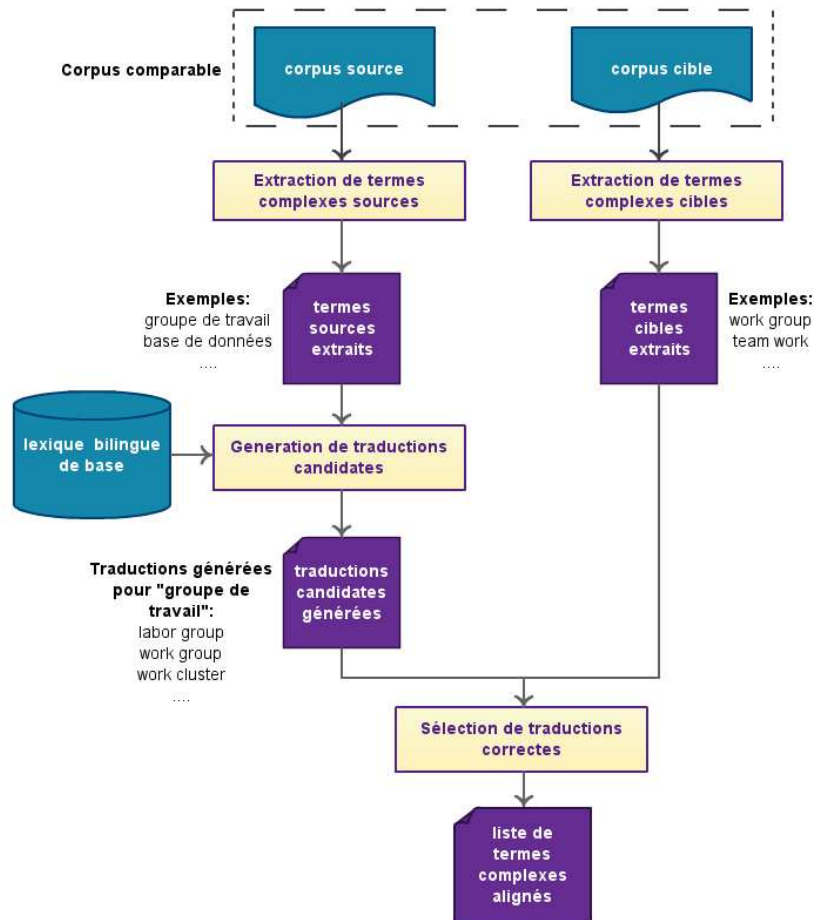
Corpus comparable

corpus source

corpus cible

Extraction de termes complexes sources

Extraction de termes complexes cibles

Exemples:
groupe de travail
base de données
....

termes sources extraits

termes cibles extraits

Exemples:
work group
team work
....

lexique bilingue de base

Generation de traductions candidates

Traductions générées pour "groupe de travail":
labor group
work group
work cluster
....

traductions candidates générées

Sélection de traductions correctes

liste de termes complexes alignés